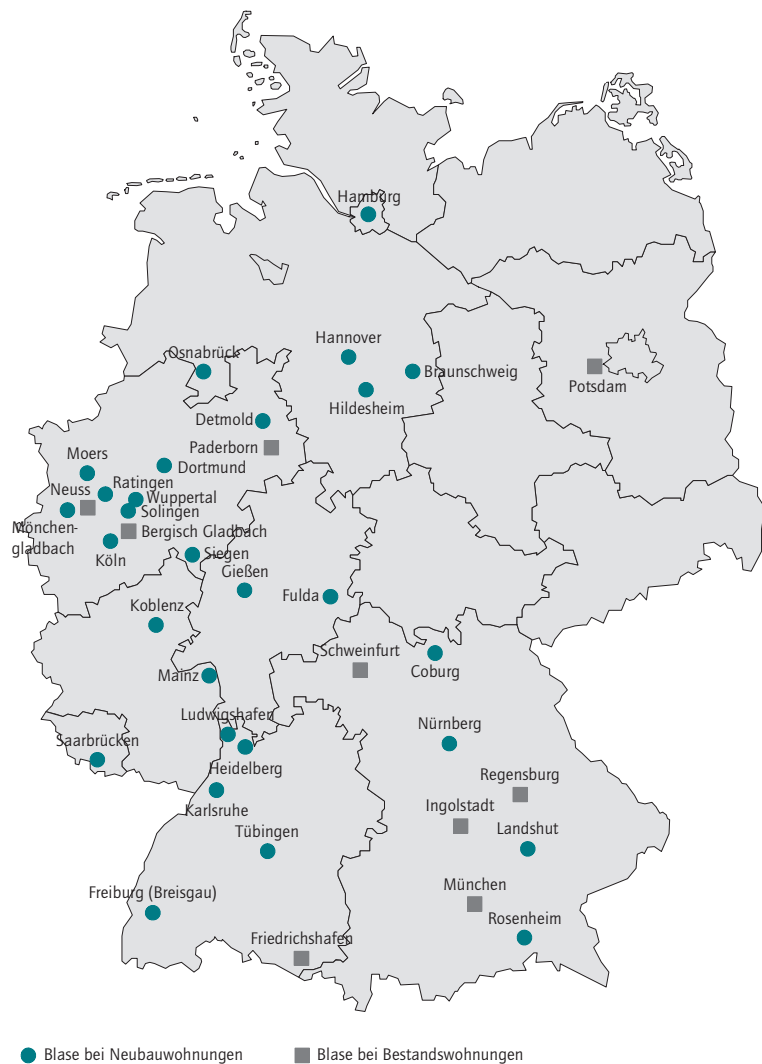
Hamburg
Osnabrück
Hannover
Braunschweig
Potsdam
Hildesheim
Detmold
Paderborn
Moers
Dortmund
Ratingen
Neuss
Wuppertal
Solingen
Mönchengladbach
Bergisch Gladbach
Köln
Siegen
Gießen
Fulda
Koblenz
Schweinfurt
Coburg
Mainz
Ludwigshafen
Nürnberg
Saarbrücken
Heidelberg
Regensburg
Karlsruhe
Ingolstadt
Landshut
Tübingen
München
Freiburg (Breisgau)
Rosenheim
Friedrichshafen

Blase bei Neubauwohnungen
Blase bei Bestandswohnungen